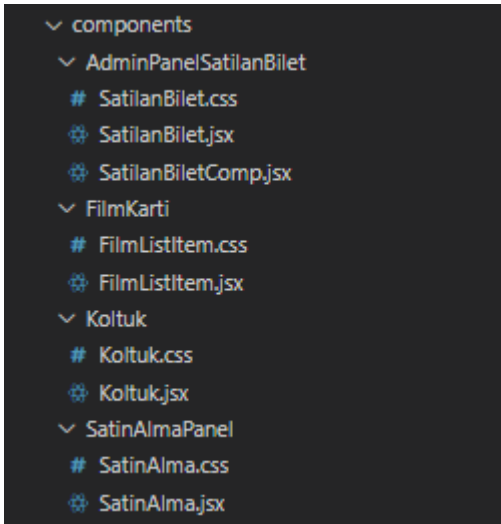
components
AdminPanelSatilanBilet
# SatilanBilet.css
SatilanBilet.jsx
SatilanBiletComp.jsx
FilmKarti
# FilmListItem.css
FilmListItem.jsx
Koltuk
# Koltuk.css
Koltuk.jsx
SatinAlmaPanel
# SatinAlma.css
SatinAlma.jsx